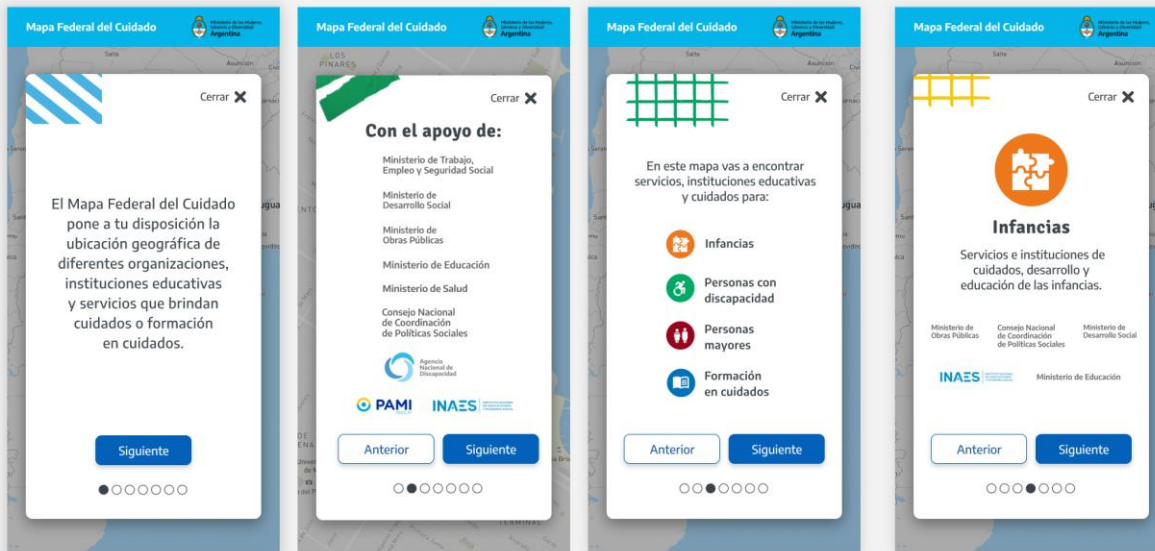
Mapa Federal del Cuidado
Ministerio de las Mujeres, Géneros y Diversidad Argentina

Cerrar ✕

El Mapa Federal del Cuidado pone a tu disposición la ubicación geográfica de diferentes organizaciones, instituciones educativas y servicios que brindan cuidados o formación en cuidados.

Siguiente

Mapa Federal del Cuidado
Ministerio de las Mujeres, Géneros y Diversidad Argentina

Cerrar ✕

Con el apoyo de:

Ministerio de Trabajo, Empleo y Seguridad Social

Ministerio de Desarrollo Social

Ministerio de Obras Públicas

Ministerio de Educación

Ministerio de Salud

Consejo Nacional de Coordinación de Políticas Sociales

Agencia Nacional de Discapacidad

PAMI

INAES

Anterior
Siguiente

Mapa Federal del Cuidado
Ministerio de las Mujeres, Géneros y Diversidad Argentina

Cerrar ✕

En este mapa vas a encontrar servicios, instituciones educativas y cuidados para:

Infancias

Personas con discapacidad

Personas mayores

Formación en cuidados

Anterior
Siguiente

Mapa Federal del Cuidado
Ministerio de las Mujeres, Géneros y Diversidad Argentina

Cerrar ✕

Infancias

Servicios e instituciones de cuidados, desarrollo y educación de las infancias.

Ministerio de Obras Públicas
Consejo Nacional de Coordinación de Políticas Sociales
Ministerio de Desarrollo Social

INAES
Ministerio de Educación

Anterior
Siguiente